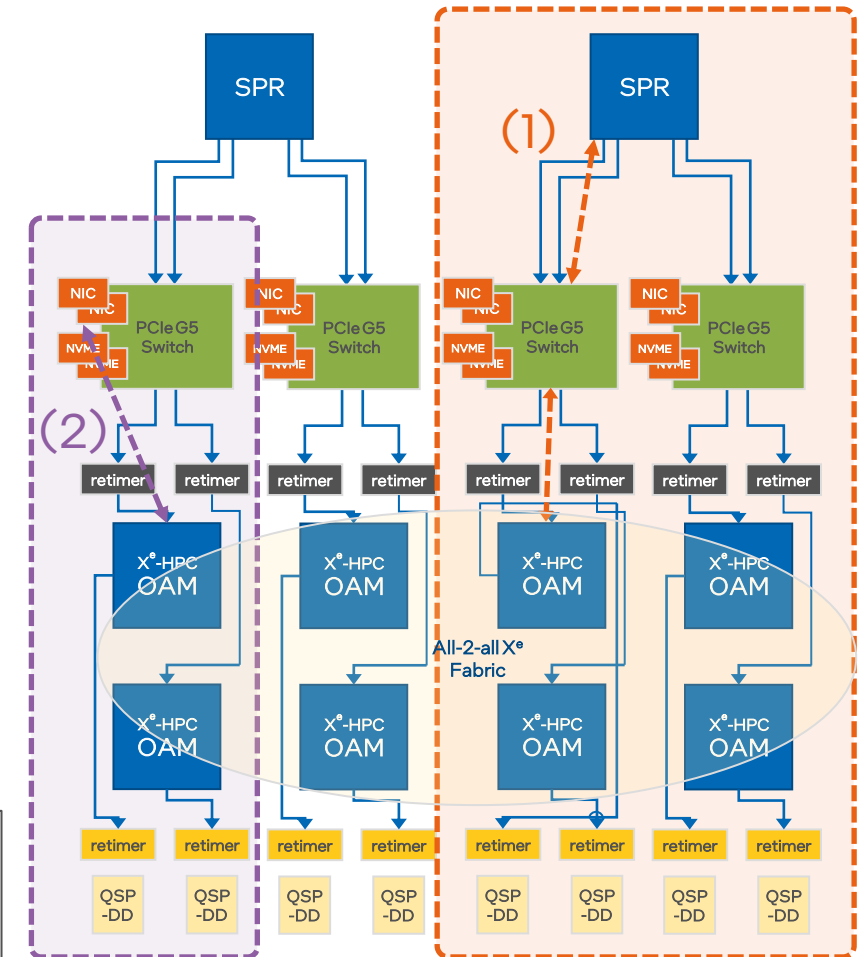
SPR

SPR

(1)

(2)

NIC
NIC
NVME
NVME
PCIe G5 Switch

NIC
NIC
NVME
NVME
PCIe G5 Switch

NIC
NIC
NVME
NVME
PCIe G5 Switch

NIC
NIC
NVME
NVME
PCIe G5 Switch

retimer retimer retimer retimer retimer retimer retimer retimer

$X^e$-HPC OAM

$X^e$-HPC OAM

$X^e$-HPC OAM

$X^e$-HPC OAM

All-2-all $X^e$ Fabric

$X^e$-HPC OAM

$X^e$-HPC OAM

$X^e$-HPC OAM

$X^e$-HPC OAM

retimer retimer retimer retimer retimer retimer retimer retimer

QSP -DD QSP -DD QSP -DD QSP -DD QSP -DD QSP -DD QSP -DD QSP -DD